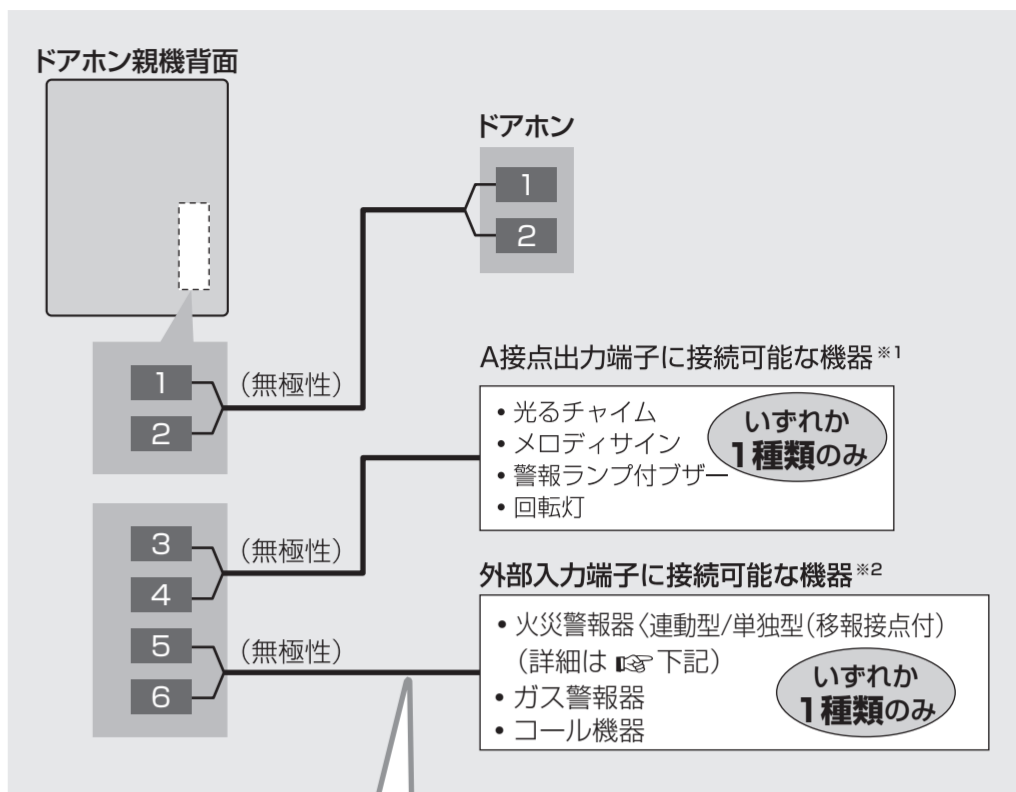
ドアホン親機背面

ドアホン

1
2

1
2
(無極性)

A接点出力端子に接続可能な機器※1

• 光るチャイム
• メロディサイン
• 警報ランプ付ブザー
• 回転灯

いずれか 1種類のみ

3
4
(無極性)

外部入力端子に接続可能な機器※2

5
6
(無極性)

• 火災警報器〈連動型/単独型(移報接点付)
(詳細は ☞ 下記)
• ガス警報器
• コール機器

いずれか 1種類のみ